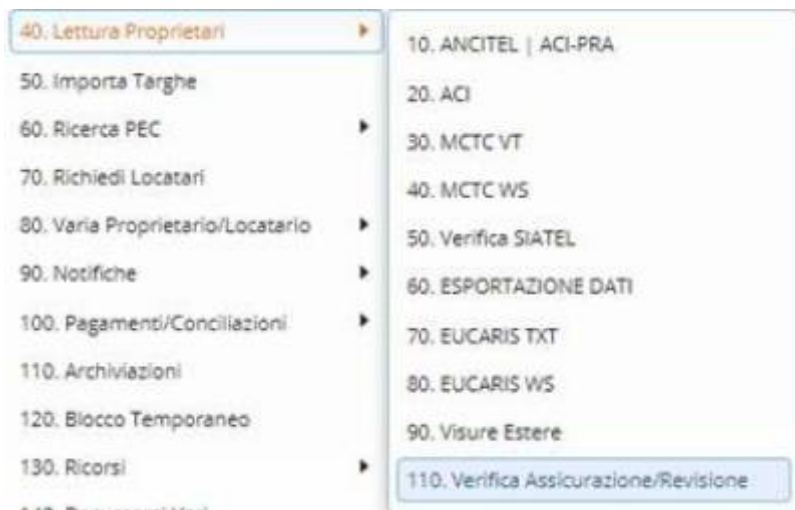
40. Lettura Proprietari

50. Importa Targhe

60. Ricerca PEC

70. Richiedi Locatari

80. Varia Proprietario/Locatario

90. Notifiche

100. Pagamenti/Conciliazioni

110. Archiviazioni

120. Blocco Temporaneo

130. Ricorsi

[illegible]

10. ANCITEL | ACI-PRA

20. ACI

30. MCTC VT

40. MCTC WS

50. Verifica SIATEL

60. ESPORTAZIONE DATI

70. EUCARIS TXT

80. EUCARIS WS

90. Visure Estere

110. Verifica Assicurazione/Revisione